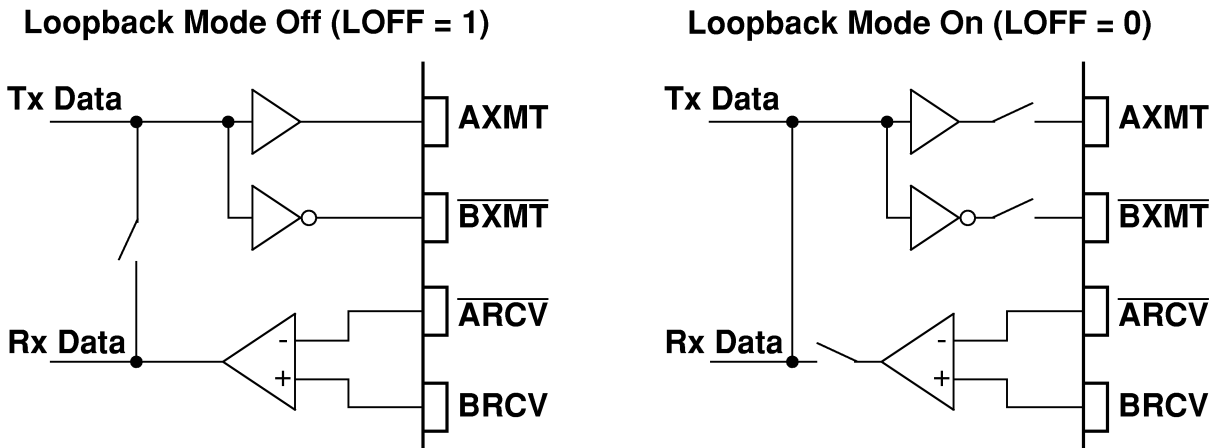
Loopback Mode Off (LOFF = 1)

Tx Data

AXMT

$\overline{BXMT}$

$\overline{ARCV}$

Rx Data

-

+

BRCV

Loopback Mode On (LOFF = 0)

Tx Data

AXMT

$\overline{BXMT}$

$\overline{ARCV}$

Rx Data

-

+

BRCV